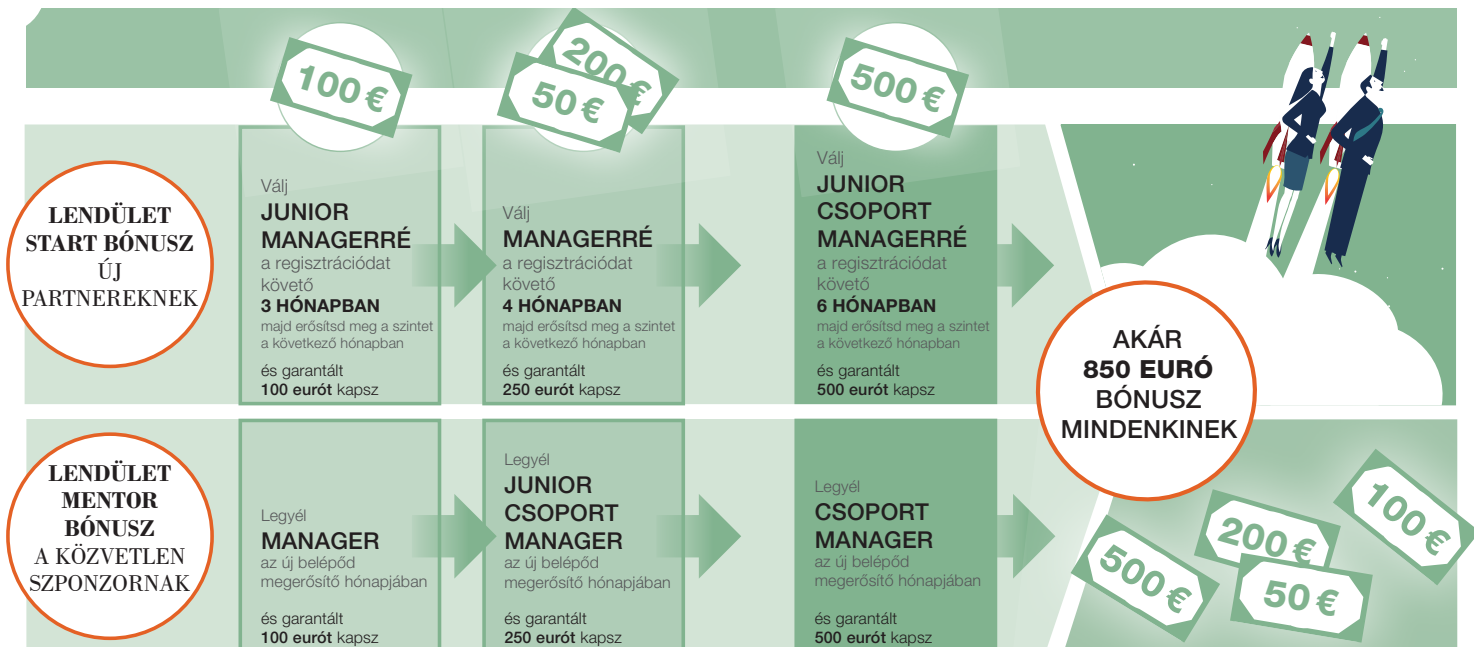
100 €

200 €

50 €

500 €

LENDÜLET START BÓNUSZ ÚJ PARTNEREKNEK

Válj
JUNIOR MANAGERRÉ
a regisztrációdat követő
3 HÓNAPBAN
majd erősítsd meg a szintet a következő hónapban
és garantált
100 eurót kapsz

Válj
MANAGERRÉ
a regisztrációdat követő
4 HÓNAPBAN
majd erősítsd meg a szintet a következő hónapban
és garantált
250 eurót kapsz

Válj
JUNIOR CSOPORT MANAGERRÉ
a regisztrációdat követő
6 HÓNAPBAN
majd erősítsd meg a szintet a következő hónapban
és garantált
500 eurót kapsz

AKÁR
850 EURÓ
BÓNUSZ
MINDENKINEK

LENDÜLET MENTOR BÓNUSZ A KÖZVETLEN SZPONZORNAK

Legyél
MANAGER
az új belépőd megerősítő hónapjában
és garantált
100 eurót kapsz

Legyél
JUNIOR CSOPORT MANAGER
az új belépőd megerősítő hónapjában
és garantált
250 eurót kapsz

Legyél
CSOPORT MANAGER
az új belépőd megerősítő hónapjában
és garantált
500 eurót kapsz

100 €

200 €

500 €

50 €